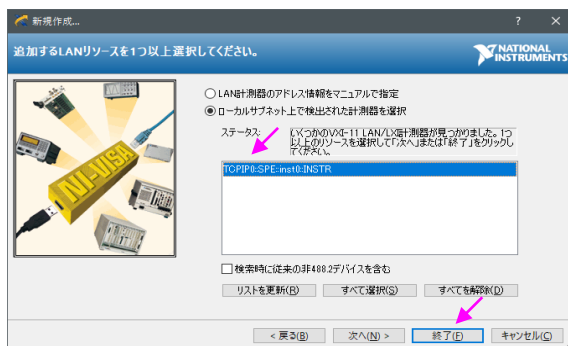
新規作成...

?

✕

追加するLANリソースを1つ以上選択してください。

NATIONAL INSTRUMENTS

NI-VISA

LAN計測器のアドレス情報をマニュアルで指定

ローカルサブネット上で検出された計測器を選択

ステータス:

いくつかのVXI-11 LAN/LXI計測器が見つかりました。1つ以上のリソースを選択して「次へ」または「終了」をクリックしてください。

TCPIP0::SPE::inst0::INSTR

検索時に従来の非488.2デバイスを含む

リストを更新(R)

すべて選択(S)

すべてを解除(D)

< 戻る(B)

次へ(N) >

終了(F)

キャンセル(C)